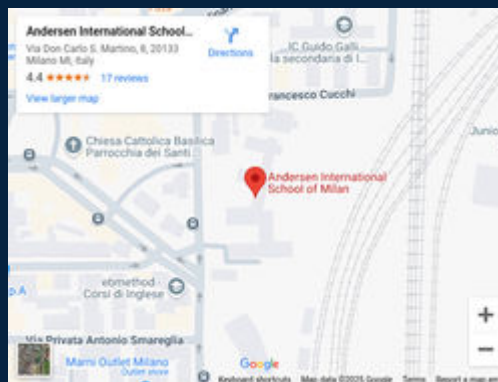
Andersen International School...
Via Don Carlo S. Martino, 8, 20133 Milano MI, Italy
4.4 ★★★★★ 17 reviews
View larger map
Directions

IC Guido Galli
la secondaria di I...
Francesco Cucchi
Chiesa Cattolica Basilica Parrocchia dei Santi...
Andersen International School of Milan
Junio
ebmethod - Corsi di Inglese
p.A
Via Privata Antonio Smareglia
Marni Outlet Milano
Outlet store
Google
Keyboard shortcuts
Map data ©2025 Google
Terms
Report a map error
+
−